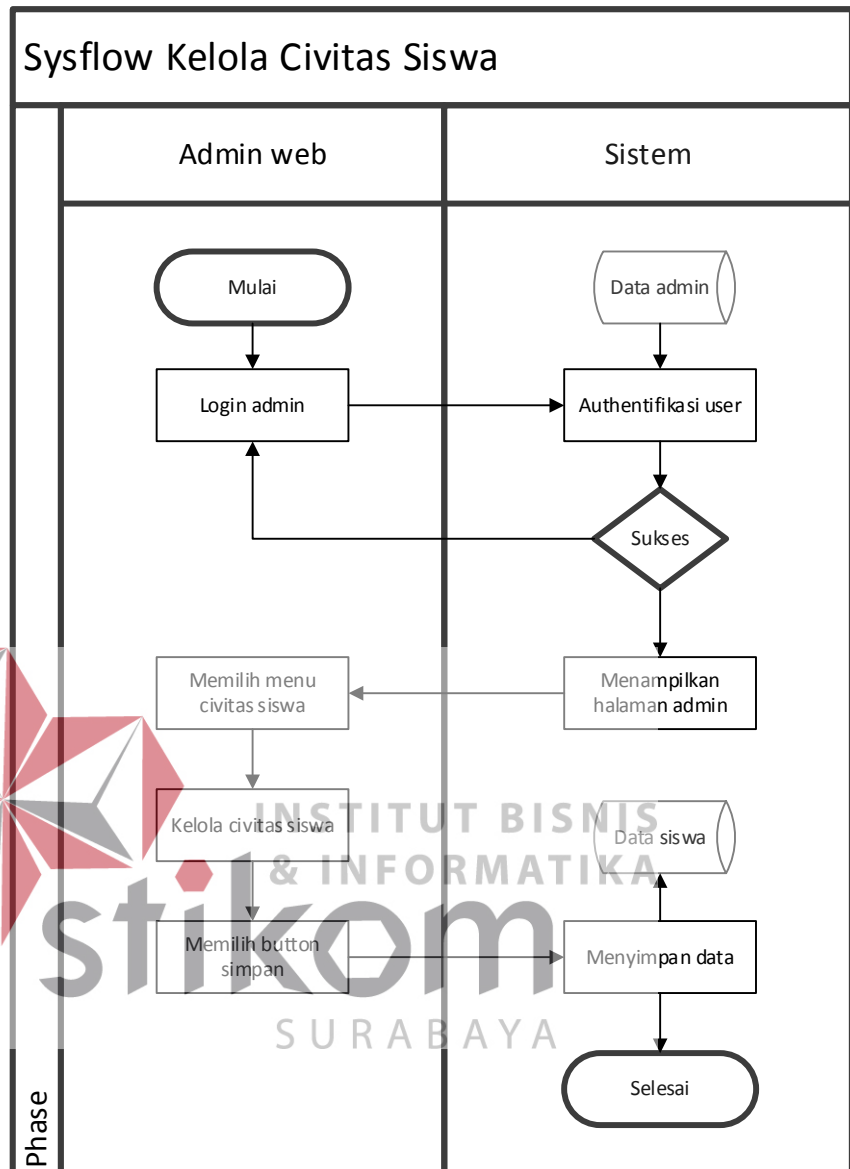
Sysflow Kelola Civitas Siswa

Admin web

Sistem

Mulai

Data admin

Login admin

Authentifikasi user

Sukses

Memilih menu civitas siswa

Menampilkan halaman admin

Kelola civitas siswa

Data siswa

Memilih button simpan

Menyimpan data

Selesai

Phase

INSTITUT BISNIS & INFORMATIKA

stikom

SURABAYA